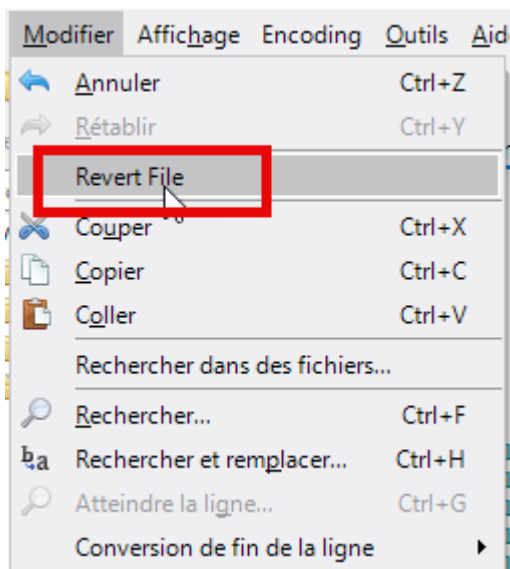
Modifier Affichage Encoding Outils Aid

Annuler Ctrl+Z

Rétablir Ctrl+Y

Revert File

Couper Ctrl+X

Copier Ctrl+C

Coller Ctrl+V

Rechercher dans des fichiers...

Rechercher... Ctrl+F

Rechercher et remplacer... Ctrl+H

Atteindre la ligne... Ctrl+G

Conversion de fin de la ligne